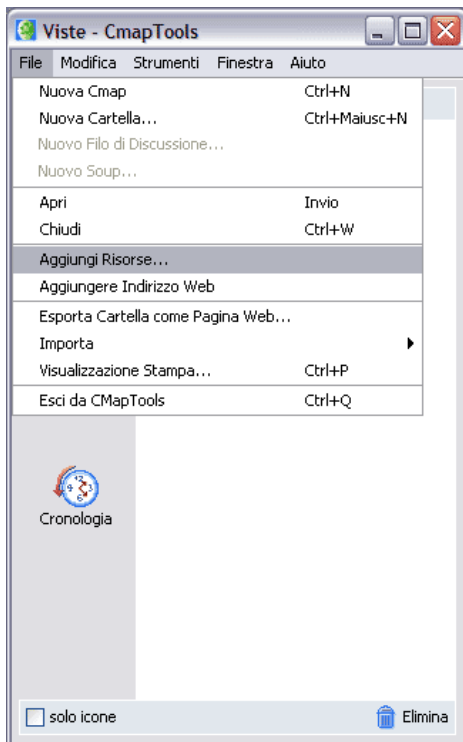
Viste - CmapTools

File Modifica Strumenti Finestra Aiuto

Nuova Cmap Ctrl+N
Nuova Cartella... Ctrl+Maiusc+N
Nuovo Filo di Discussione...
Nuovo Soup...

Apri Invio
Chiudi Ctrl+W

Aggiungi Risorse...
Aggiungere Indirizzo Web

Esporta Cartella come Pagina Web...
Importa
Visualizzazione Stampa... Ctrl+P

Esci da CMapTools Ctrl+Q

Cronologia

solo icone

Elimina